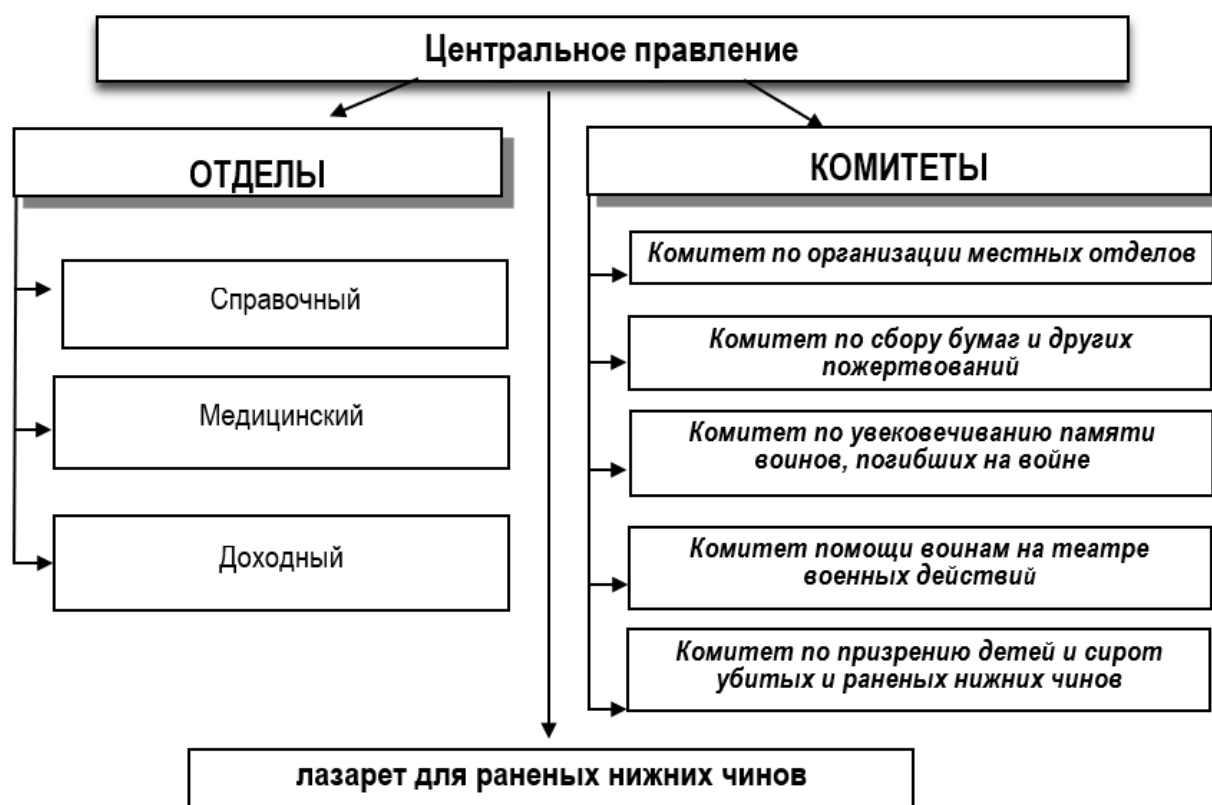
Центральное правление

ОТДЕЛЫ

Справочный

Медицинский

Доходный

КОМИТЕТЫ

Комитет по организации местных отделов

Комитет по сбору бумаг и других пожертвований

Комитет по увековечиванию памяти воинов, погибших на войне

Комитет помощи воинам на театре военных действий

Комитет по призрению детей и сирот убитых и раненых нижних чинов

лазарет для раненых нижних чинов